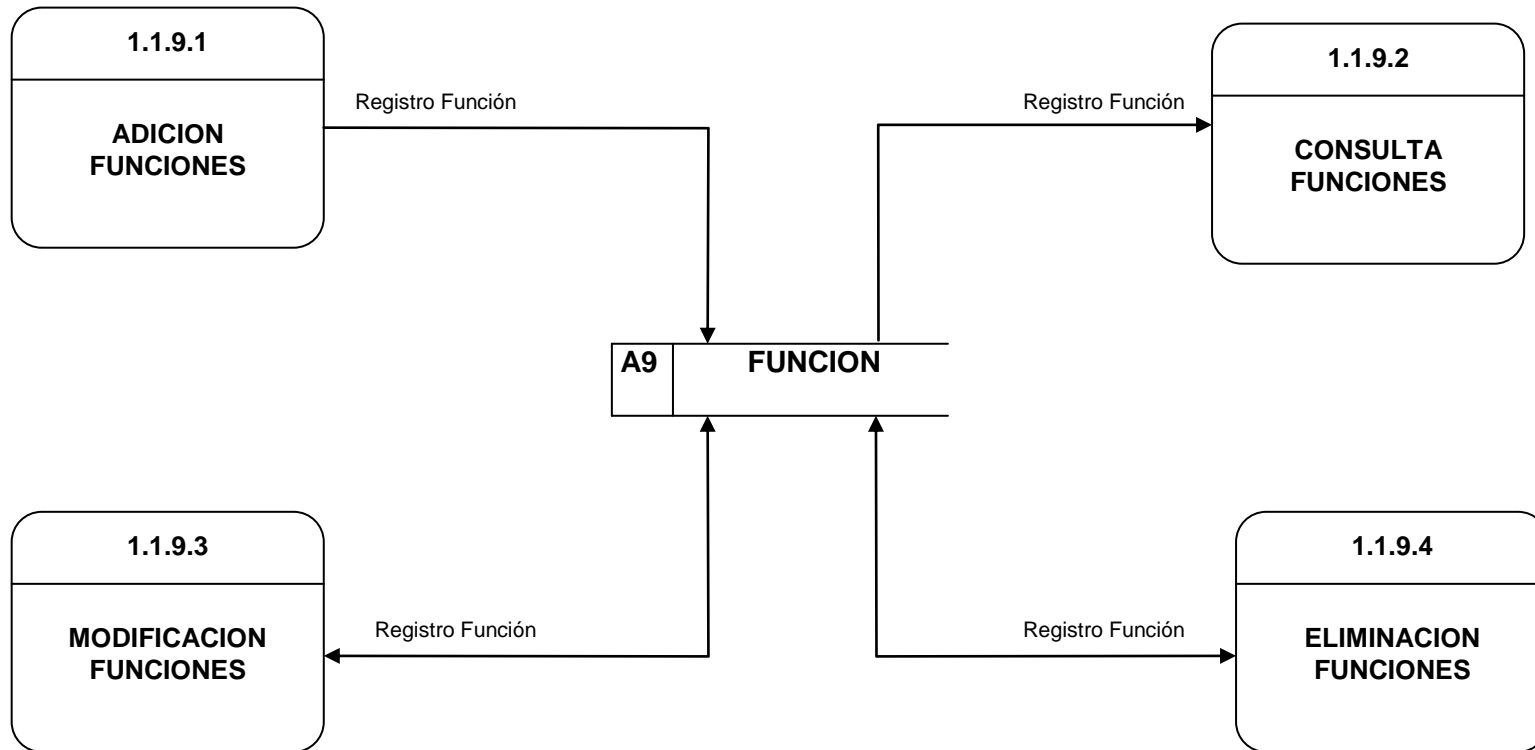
1.1.9.1

ADICION FUNCIONES

Registro Función

Registro Función

1.1.9.2

CONSULTA FUNCIONES

A9

FUNCION

1.1.9.3

MODIFICACION FUNCIONES

Registro Función

Registro Función

1.1.9.4

ELIMINACION FUNCIONES